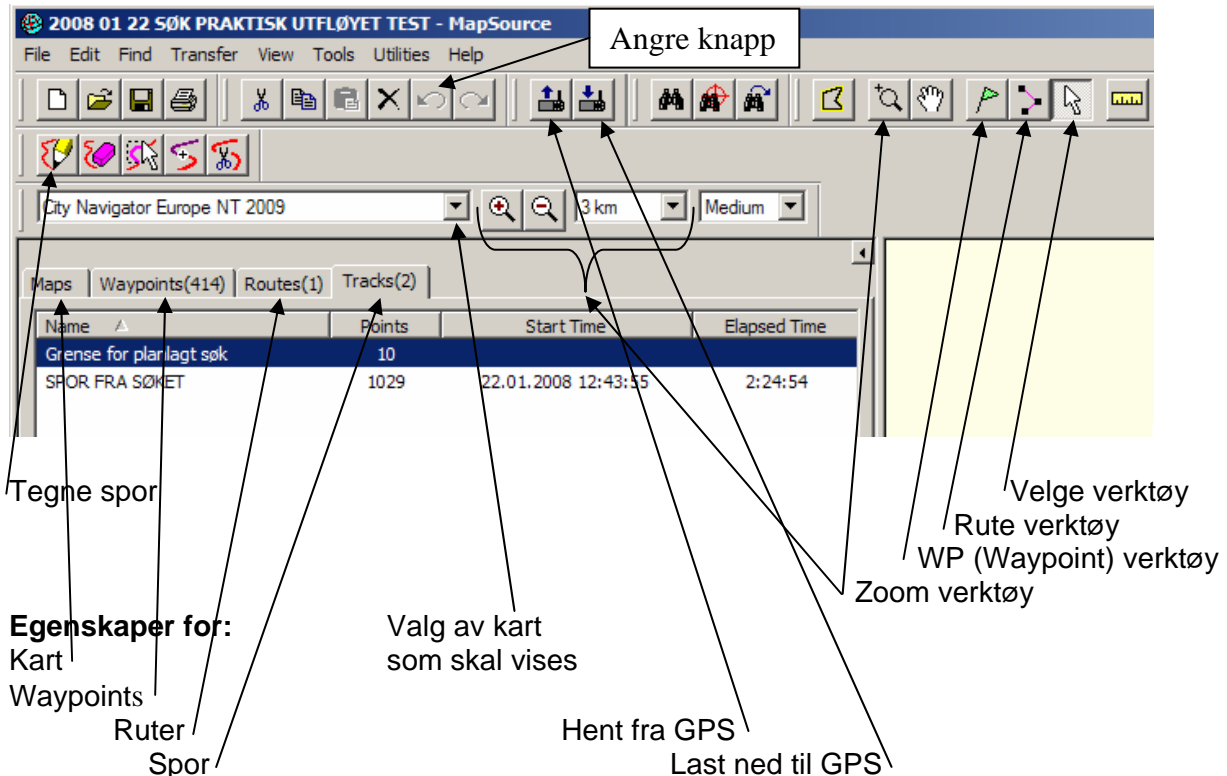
2008 01 22 SØK PRAKTISK UTFLØYET TEST - MapSource

File Edit Find Transfer View Tools Utilities Help

Angre knapp

City Navigator Europe NT 2009

3 km

Medium

Maps | Waypoints(414) | Routes(1) | Tracks(2)

| Name | Points | Start Time | Elapsed Time |
|---|---|---|---|
| Grense for planlagt søk | 10 | | |
| SPOR FRA SØKET | 1029 | 22.01.2008 12:43:55 | 2:24:54 |

Tegne spor

Velge verktøy

Rute verktøy

WP (Waypoint) verktøy

Zoom verktøy

Egenskaper for:
Kart
Waypoints
Ruter
Spor

Valg av kart som skal vises

Hent fra GPS

Last ned til GPS